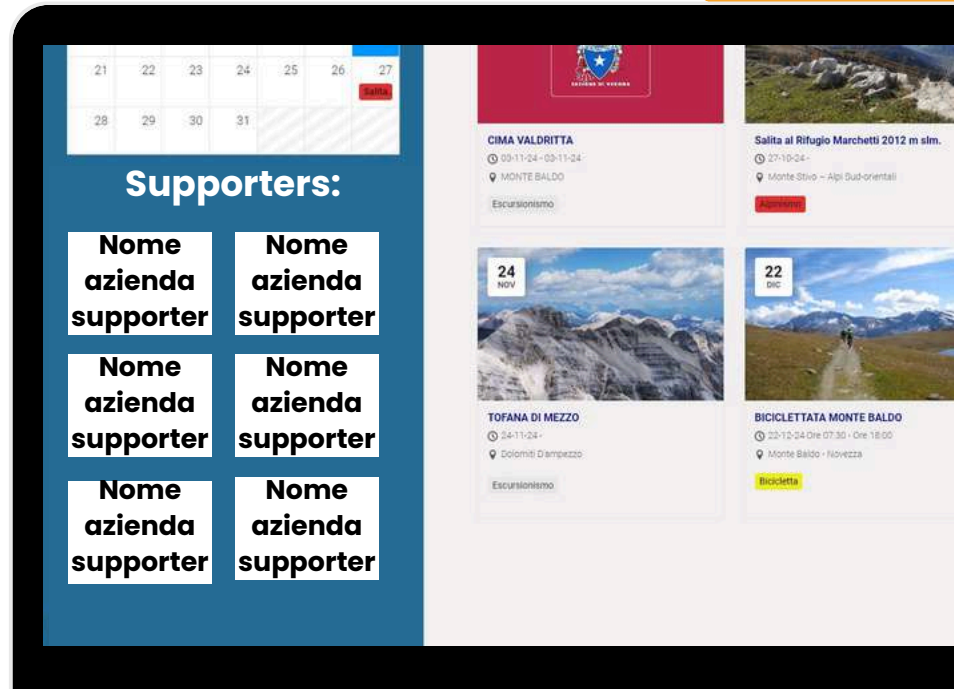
| 21 | 22 | 23 | 24 | 25 | 26 | 27 |
|---|---|---|---|---|---|---|
| | | | | | | Salita |
| 28 | 29 | 30 | 31 | | | |

Supporters:

Nome azienda supporter

Nome azienda supporter

Nome azienda supporter

Nome azienda supporter

Nome azienda supporter

Nome azienda supporter

SEZIONE DI VERONA

CIMA VALDRITTA
03-11-24 - 03-11-24
MONTE BALDO
Escursionismo

Salita al Rifugio Marchetti 2012 m slm.
27-10-24 -
Monte Stivo – Alpi Sud-orientali
Alpinismo

24
NOV

TOFANA DI MEZZO
24-11-24 -
Dolomiti D'ampezzo
Escursionismo

22
DIC

BICICLETTATA MONTE BALDO
22-12-24 Ore 07:30 - Ore 18:00
Monte Baldo - Novezza
Bicicletta